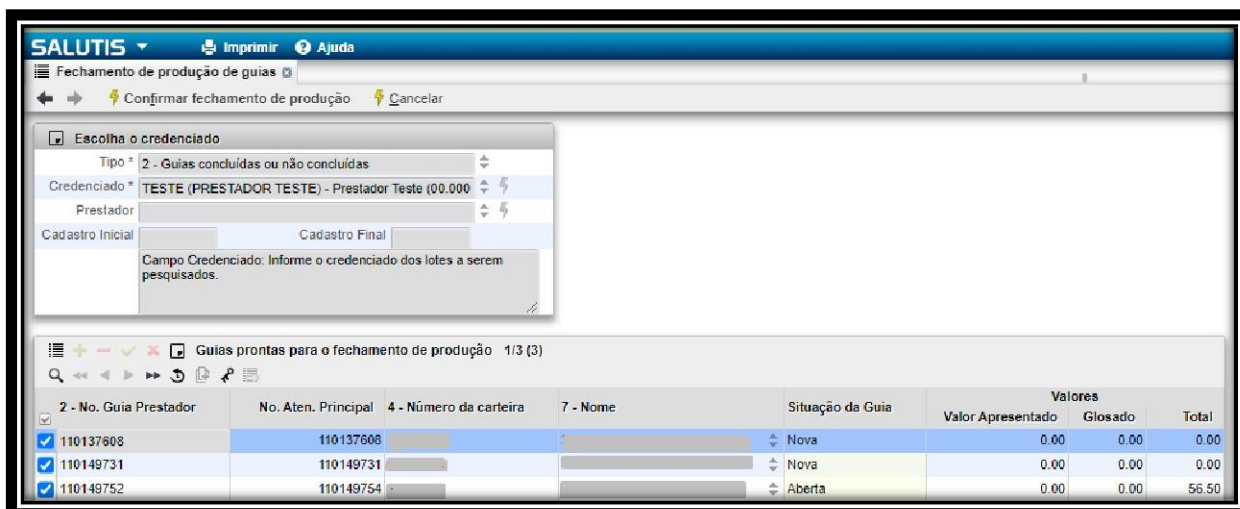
SALUTIS ▾ Imprimir Ajuda

Fechamento de produção de guias

Confirmar fechamento de produção Cancelar

Escolha o credenciado

Tipo * 2 - Guias concluídas ou não concluídas

Credenciado * TESTE (PRESTADOR TESTE) - Prestador Teste (00.000

Prestador

Cadastro Inicial Cadastro Final

Campo Credenciado: Informe o credenciado dos lotes a serem pesquisados.

Guias prontas para o fechamento de produção 1/3 (3)

| 2 - No. Guia Prestador | No. Aten. Principal | 4 - Número da carteira | 7 - Nome | Situação da Guia | Valores Valor Apresentado | Glosado | Total |
|---|---|---|---|---|---|---|---|
| 110137608 | 110137608 | | | Nova | 0.00 | 0.00 | 0.00 |
| 110149731 | 110149731 | | | Nova | 0.00 | 0.00 | 0.00 |
| 110149752 | 110149754 | | | Aberta | 0.00 | 0.00 | 56.50 |